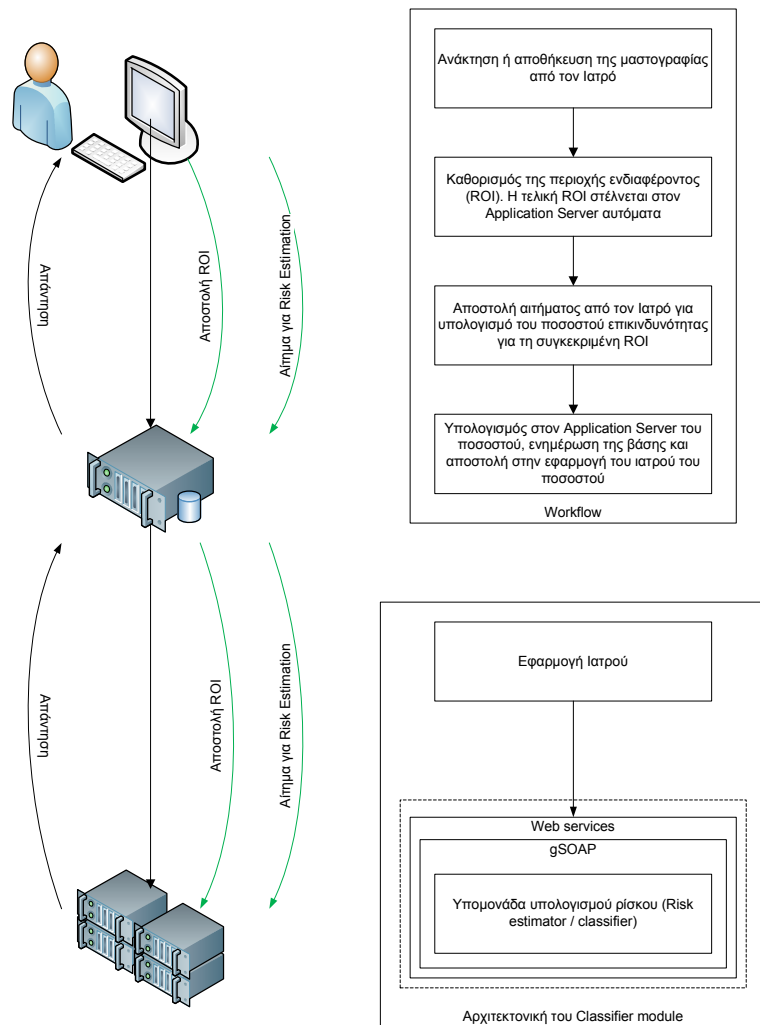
Απάντηση

Αποστολή ROI

Αίτημα για Risk Estimation

Απάντηση

Αποστολή ROI

Αίτημα για Risk Estimation

Ανάκτηση ή αποθήκευση της μαστογραφίας από τον Ιατρό

Καθορισμός της περιοχής ενδιαφέροντος (ROI). Η τελική ROI στέλνεται στον Application Server αυτόματα

Αποστολή αιτήματος από τον Ιατρό για υπολογισμό του ποσοστού επικινδυνότητας για τη συγκεκριμένη ROI

Υπολογισμός στον Application Server του ποσοστού, ενημέρωση της βάσης και αποστολή στην εφαρμογή του ιατρού του ποσοστού

Workflow

Εφαρμογή Ιατρού

Web services

gSOAP

Υπομονάδα υπολογισμού ρίσκου (Risk estimator / classifier)

Αρχιτεκτονική του Classifier module